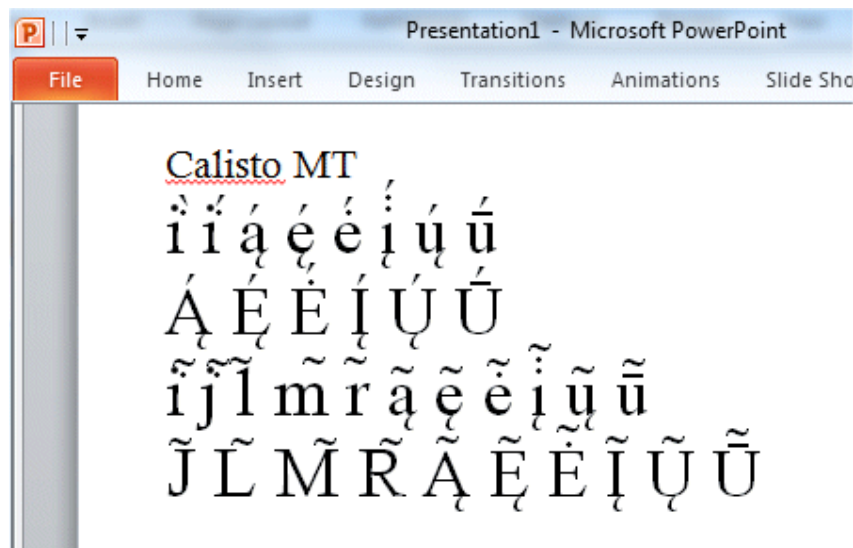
Presentation1 - Microsoft PowerPoint

File Home Insert Design Transitions Animations Slide Sho

Calisto MT
i̇́ í ą́ ę́ ė́ į̇́ ų́ ū́
Ą́ Ę́ Ė́ Į́ Ų́ Ū́
i̇̃ j̃ l̃ m̃ r̃ ą̃ ę̃ ė̃ į̇̃ ų̃ ū̃
J̃ L̃ M̃ R̃ Ą̃ Ę̃ Ė̃ Į̃ Ų̃ Ū̃